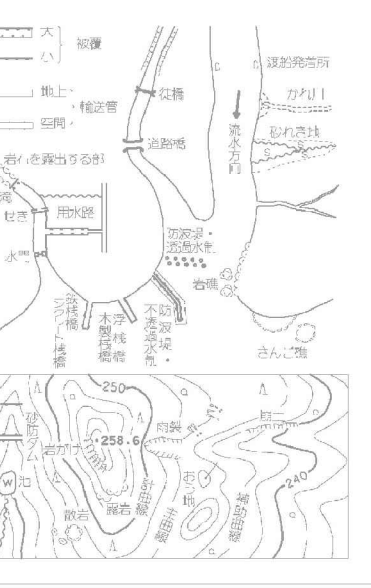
大
小
被覆
地上
輸送管
空間
岩石を露出する部
堰
せき
用水路
水門
徒橋
道路橋
流水方向
渡船発着所
かれ川
砂れき地
防波堤・透過水制
岩礁
さんご礁
桟橋
コンクリート桟橋
木製桟橋
浮桟橋
不透過水制
防波堤・
250
258.6
砂防ダム
岩がけ
雨裂
池
散岩
露岩
計曲線
主曲線
おう地
補助曲線
240